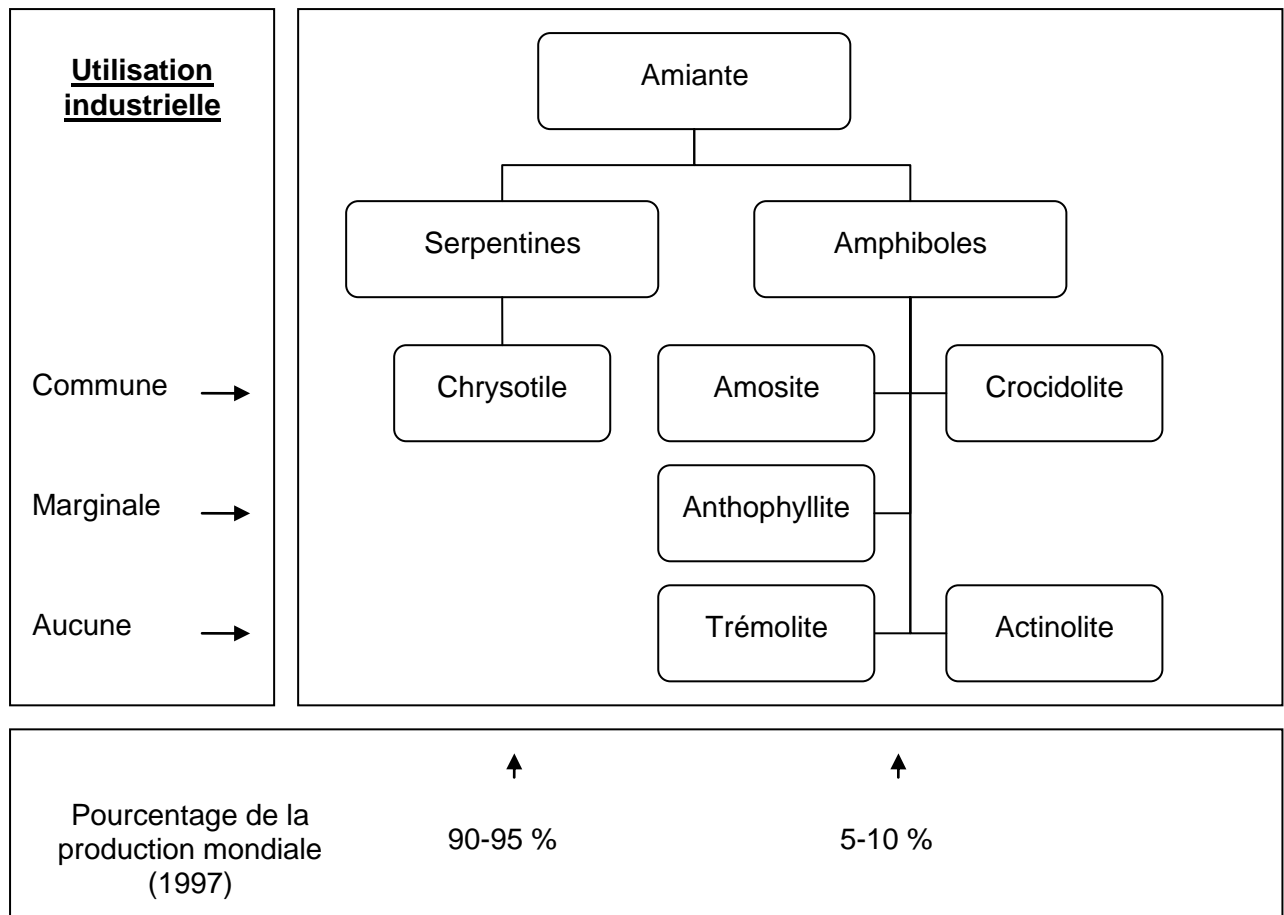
Utilisation industrielle

Commune

Marginale

Aucune

Amiante

Serpentines

Amphiboles

Chrysotile

Amosite

Crocidolite

Anthophyllite

Trémolite

Actinolite

Pourcentage de la production mondiale (1997)

90-95 %

5-10 %